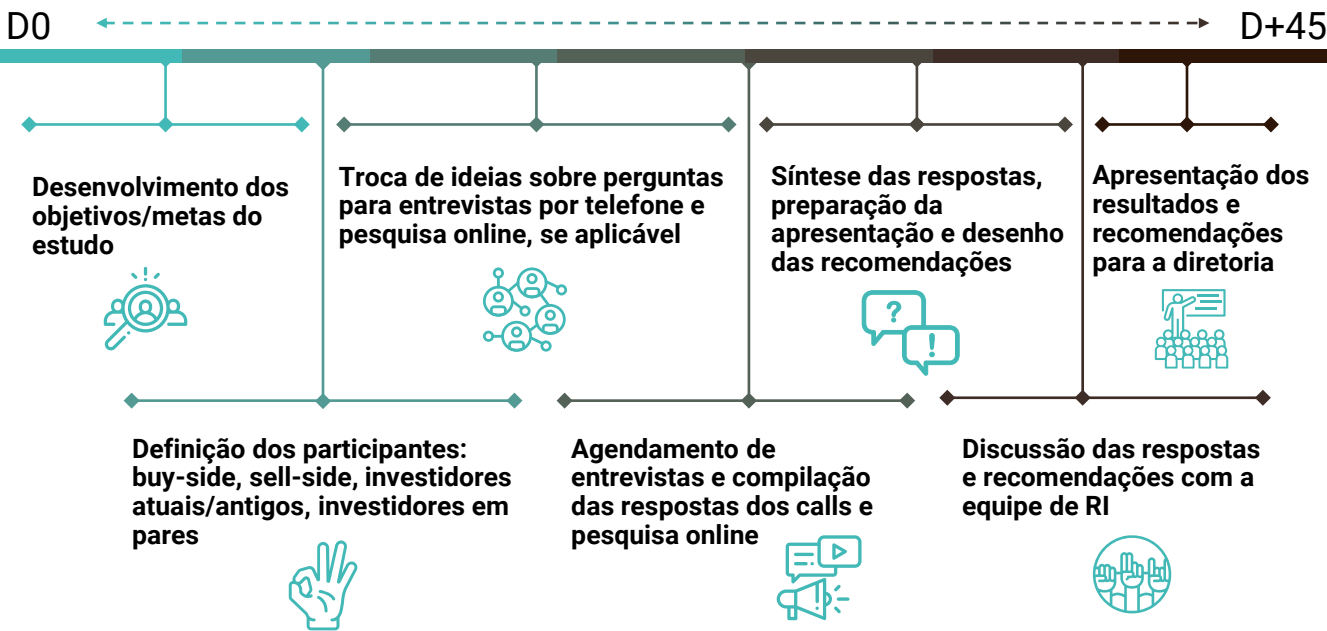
D0

D+45

Desenvolvimento dos objetivos/metas do estudo

Troca de ideias sobre perguntas para entrevistas por telefone e pesquisa online, se aplicável

Síntese das respostas, preparação da apresentação e desenho das recomendações

Apresentação dos resultados e recomendações para a diretoria

?

!

Definição dos participantes: buy-side, sell-side, investidores atuais/antigos, investidores em pares

Agendamento de entrevistas e compilação das respostas dos calls e pesquisa online

Discussão das respostas e recomendações com a equipe de RI